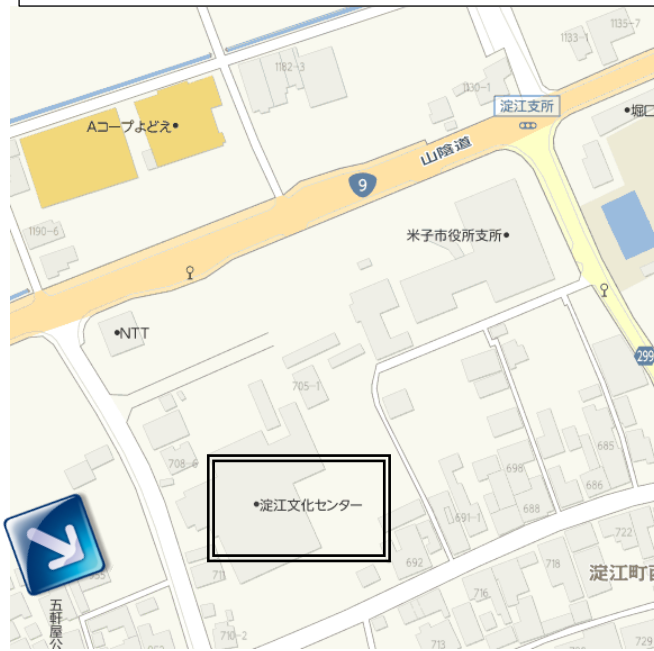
1135-7
1133-1
1182-3
1130-1
淀江支所
•堀口
Aコープよどえ•
山陰道
9
1190-6
米子市役所支所•
•NTT
299
705-1
708-6
685
698
686
688
•淀江文化センター
691-1
722
692
718
淀江町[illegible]
711
716
五軒屋公
710-2
713
729